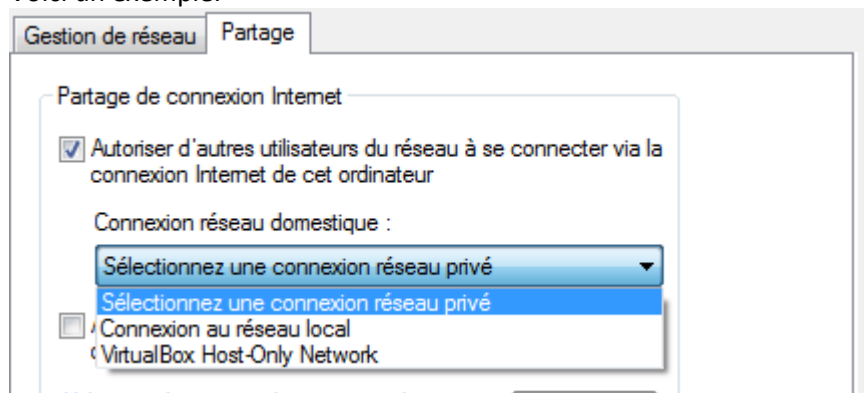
Voici un exemple:

Gestion de réseau Partage

Partage de connexion Internet

Autoriser d'autres utilisateurs du réseau à se connecter via la connexion Internet de cet ordinateur

Connexion réseau domestique :

Sélectionnez une connexion réseau privé

Sélectionnez une connexion réseau privé
Connexion au réseau local
VirtualBox Host-Only Network